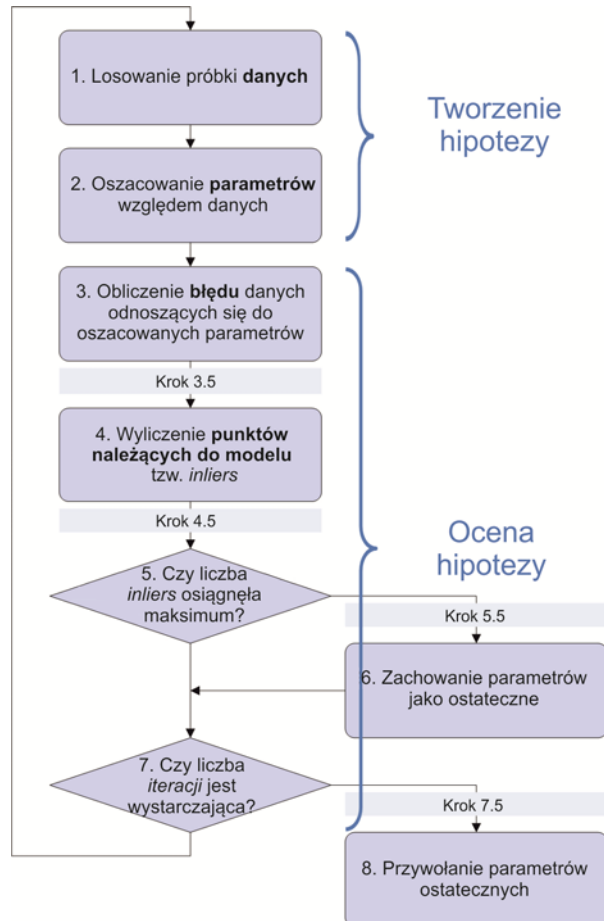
1. Losowanie próbki **danych**

2. Oszacowanie **parametrów** względem danych

Tworzenie hipotezy

3. Obliczenie **błędu** danych odnoszących się do oszacowanych parametrów

Krok 3.5

4. Wyliczenie **punktów należących do modelu** tzw. *inliers*

Krok 4.5

Ocena hipotezy

5. Czy liczba *inliers* osiągnęła maksimum?

Krok 5.5

6. Zachowanie parametrów jako ostateczne

7. Czy liczba *iteracji* jest wystarczająca?

Krok 7.5

8. Przywołanie parametrów ostatecznych